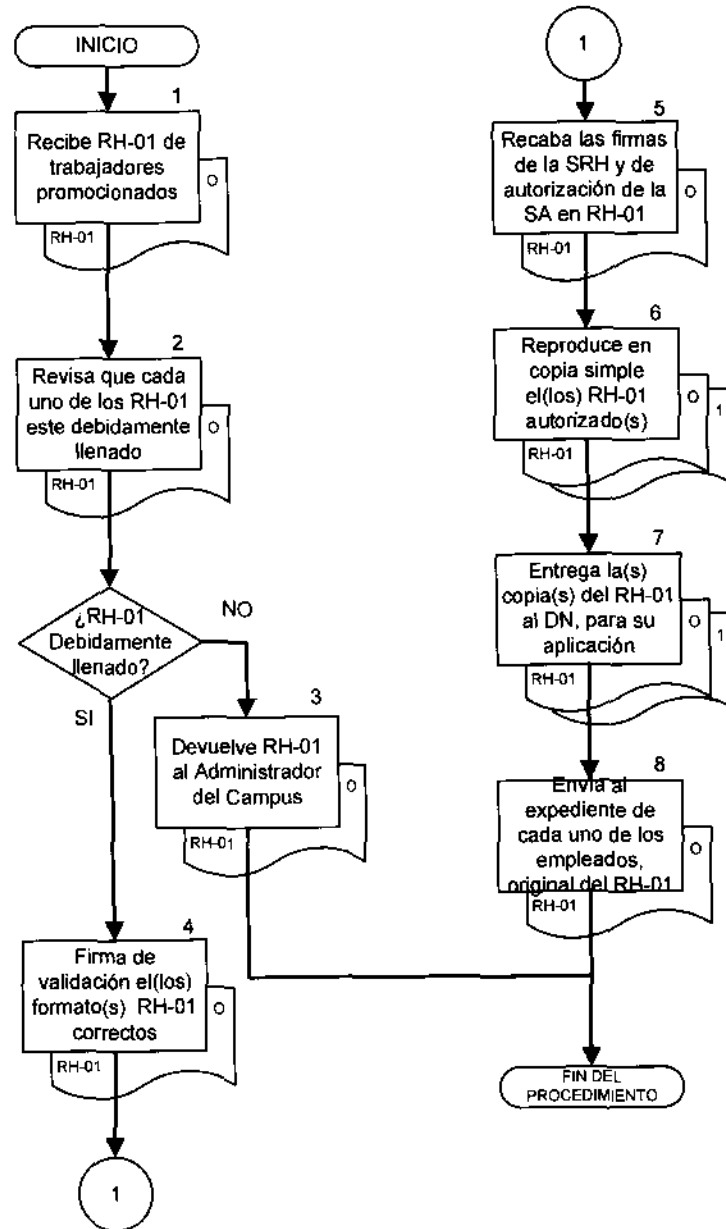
INICIO

1

Recibe RH-01 de trabajadores promocionados

O

RH-01

2

Revisa que cada uno de los RH-01 este debidamente llenado

O

RH-01

¿RH-01 Debidamente llenado?

NO

SI

3

Devuelve RH-01 al Administrador del Campus

O

RH-01

4

Firma de validación el(los) formato(s) RH-01 correctos

O

RH-01

1

1

5

Recaba las firmas de la SRH y de autorización de la SA en RH-01

O

RH-01

6

Reproduce en copia simple el(los) RH-01 autorizado(s)

O

1

RH-01

7

Entrega la(s) copia(s) del RH-01 al DN, para su aplicación

O

1

RH-01

8

Envía al expediente de cada uno de los empleados, original del RH-01

O

RH-01

FIN DEL PROCEDIMIENTO